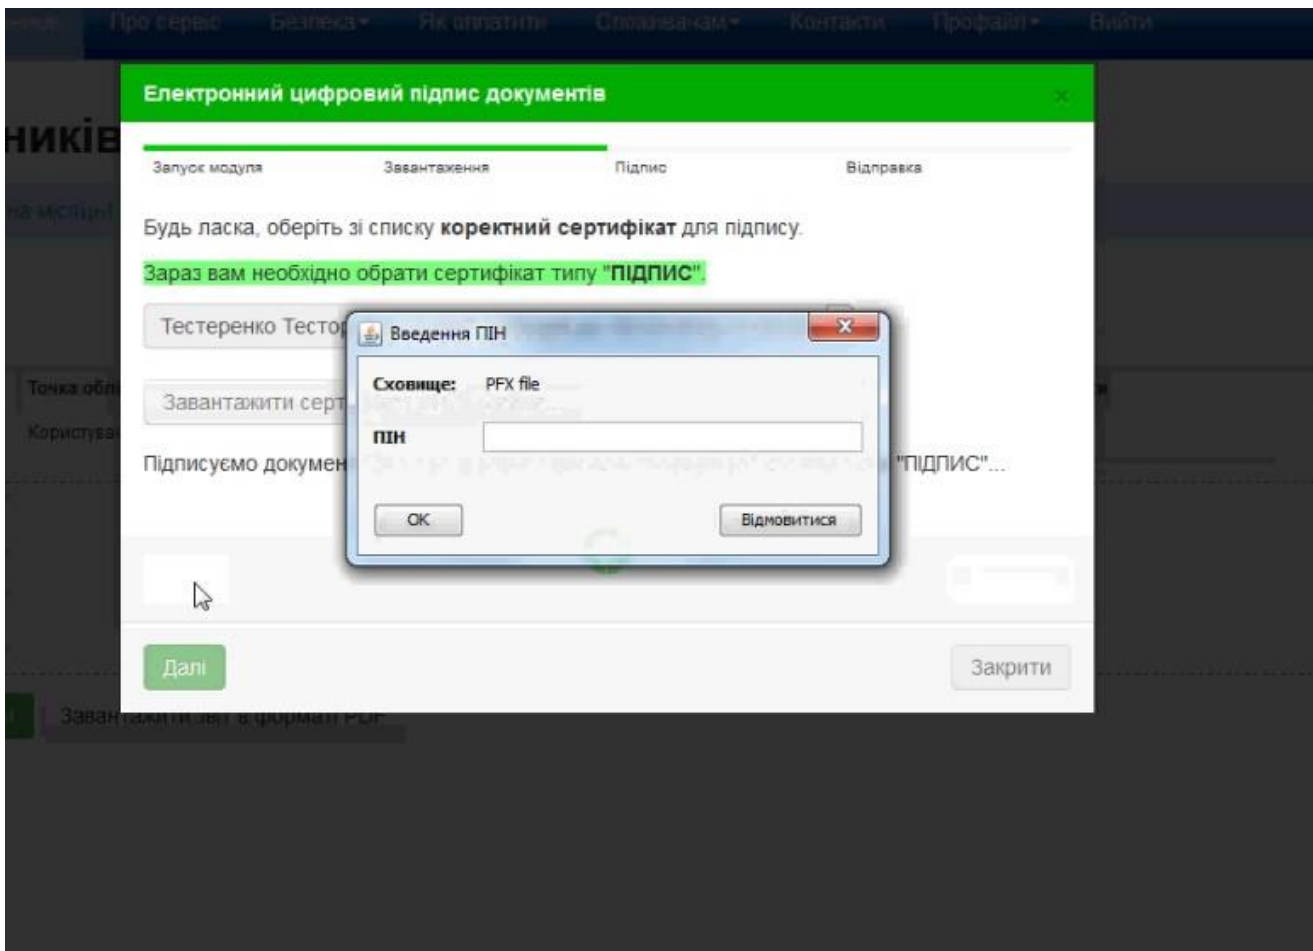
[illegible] Про сервіс Безпека▾ Як оплатити Споживачам▾ Контакти Профайл▾ Вийти

ників

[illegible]

Електронний цифровий підпис документів

Запуск модуля Завантаження Підпис Відправка

Будь ласка, оберіть зі списку **коректний сертифікат** для підпису.

Зараз вам необхідно обрати сертифікат типу "**ПІДПИС**".

Тестеренко Тестор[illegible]

Завантажити серт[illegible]

Підписуємо докумен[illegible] "ПІДПИС"...

Введення ПІН

Сховище: PFX file

ПІН

OK

Відмовитися

Точка обл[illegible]

Користув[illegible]

Далі

Закрити

Завантажити звіт в форматі PDF